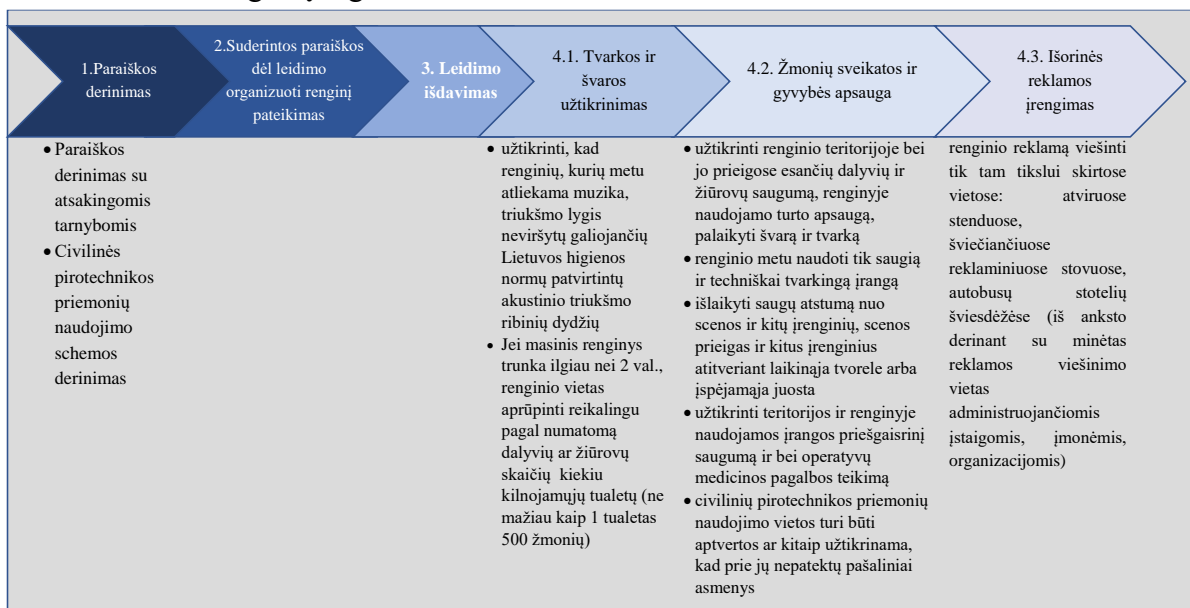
1.Paraiškos derinimas

2.Suderintos paraiškos dėl leidimo organizuoti renginį pateikimas

3. Leidimo išdavimas

4.1. Tvarkos ir švaros užtikrinimas

4.2. Žmonių sveikatos ir gyvybės apsauga

4.3. Išorinės reklamos įrengimas

- Paraiškos derinimas su atsakingomis tarnybomis
- Civilinės pirotechnikos priemonių naudojimo schemos derinimas

- užtikrinti, kad renginių, kurių metu atliekama muzika, triukšmo lygis neviršytų galiojančių Lietuvos higienos normų patvirtintų akustinio triukšmo ribinių dydžių
- Jei masinis renginys trunka ilgiau nei 2 val., renginio vietas aprūpinti reikalingu pagal numatomą dalyvių ar žiūrovų skaičių kiekiu kilnojamųjų tualetų (ne mažiau kaip 1 tualetas 500 žmonių)

- užtikrinti renginio teritorijoje bei jo prieigose esančių dalyvių ir žiūrovų saugumą, renginyje naudojamo turto apsaugą, palaikyti švarą ir tvarką
- renginio metu naudoti tik saugią ir techniškai tvarkingą įrangą
- išlaikyti saugų atstumą nuo scenos ir kitų įrenginių, scenos prieigas ir kitus įrenginius atitveriant laikinąja tvorele arba įspėjamąja juosta
- užtikrinti teritorijos ir renginyje naudojamos įrangos priešgaisrinį saugumą ir bei operatyvų medicinos pagalbos teikimą
- civilinių pirotechnikos priemonių naudojimo vietos turi būti aptvertos ar kitaip užtikrinama, kad prie jų nepatektų pašaliniai asmenys

renginio reklamą viešinti tik tam tikslui skirtose vietose: atviruose stenduose, šviečiančiuose reklaminiuose stovuose, autobusų stotelių šviesdėžėse (iš anksto derinant su minėtas reklamos viešinimo vietas administruojančiomis įstaigomis, įmonėmis, organizacijomis)